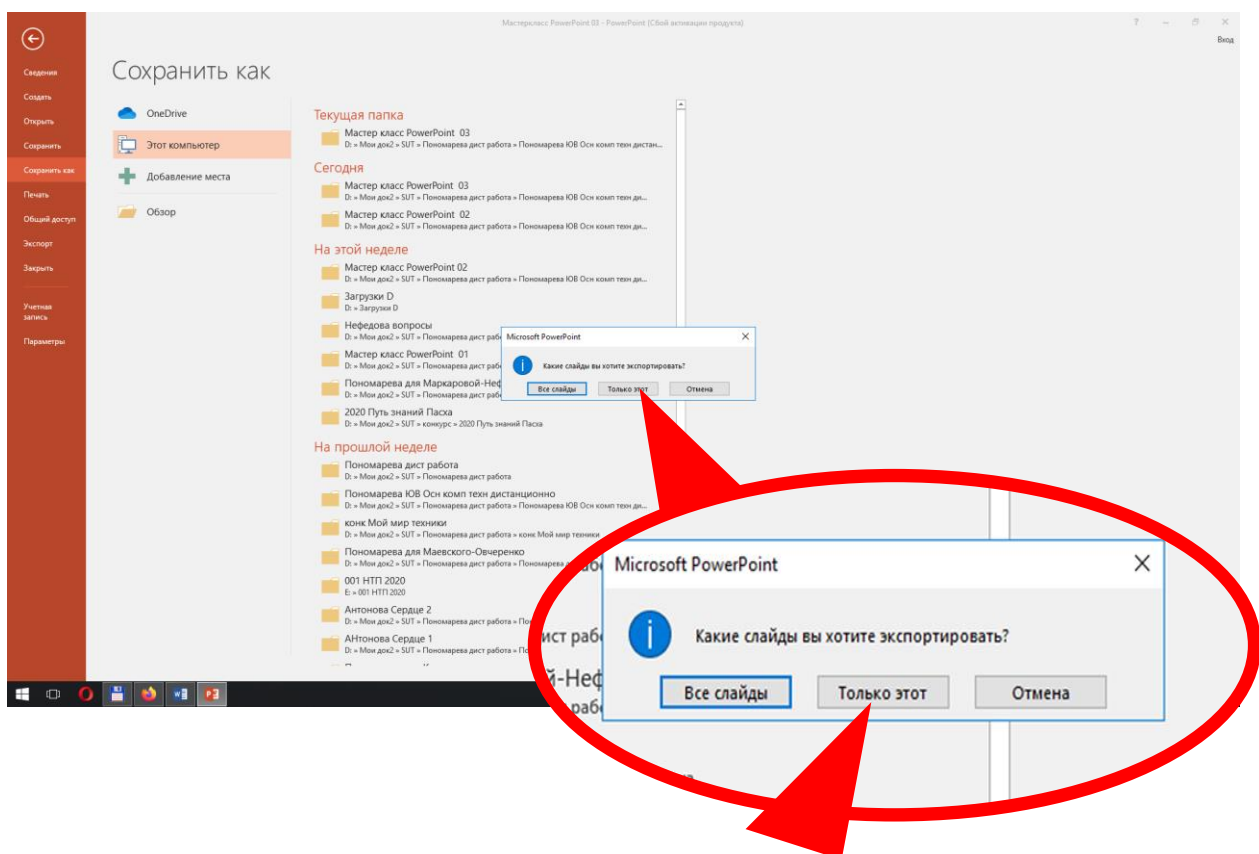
Мастеркласс PowerPoint 03 - PowerPoint (Сбой активации продукта)

? – ⧉ ✕

Вход

Сведения
Создать
Открыть
Сохранить
Сохранить как
Печать
Общий доступ
Экспорт
Закрыть

Учетная запись
Параметры

Сохранить как

OneDrive
Этот компьютер
Добавление места
Обзор

Текущая папка
Мастер класс PowerPoint 03
D: » Мои док2 » SUT » Пономарева дист работа » Пономарева ЮВ Осн комп техн дистан...

Сегодня
Мастер класс PowerPoint 03
D: » Мои док2 » SUT » Пономарева дист работа » Пономарева ЮВ Осн комп техн ди...
Мастер класс PowerPoint 02
D: » Мои док2 » SUT » Пономарева дист работа » Пономарева ЮВ Осн комп техн ди...

На этой неделе
Мастер класс PowerPoint 02
D: » Мои док2 » SUT » Пономарева дист работа » Пономарева ЮВ Осн комп техн ди...
Загрузки D
D: » Загрузки D
Нефедова вопросы
D: » Мои док2 » SUT » Пономарева дист рабо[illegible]
Мастер класс PowerPoint 01
D: » Мои док2 » SUT » Пономарева дист рабо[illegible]
Пономарева для Маркаровой-Неф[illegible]
D: » Мои док2 » SUT » Пономарева дист раб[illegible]
2020 Путь знаний Пасха
D: » Мои док2 » SUT » конкурс » 2020 Путь знаний Пасха

На прошлой неделе
Пономарева дист работа
D: » Мои док2 » SUT » Пономарева дист работа
Пономарева ЮВ Осн комп техн дистанционно
D: » Мои док2 » SUT » Пономарева дист работа » Пономарева ЮВ Осн комп техн ди...
конк Мой мир техники
D: » Мои док2 » SUT » Пономарева дист работа » конк Мой мир техники
Пономарева для Маевского-Овчеренко
D: » Мои док2 » SUT » Пономарева дист работа » Пономарева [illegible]
001 НТП 2020
E: » 001 НТП 2020
Антонова Сердце 2
D: » Мои док2 » SUT » Пономарева дист работа » Пономарева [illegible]
АНтонова Сердце 1
D: » Мои док2 » SUT » Пономарева дист работа » По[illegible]

Microsoft PowerPoint
Какие слайды вы хотите экспортировать?
Все слайды
Только этот
Отмена

Microsoft PowerPoint
Какие слайды вы хотите экспортировать?
Все слайды
Только этот
Отмена